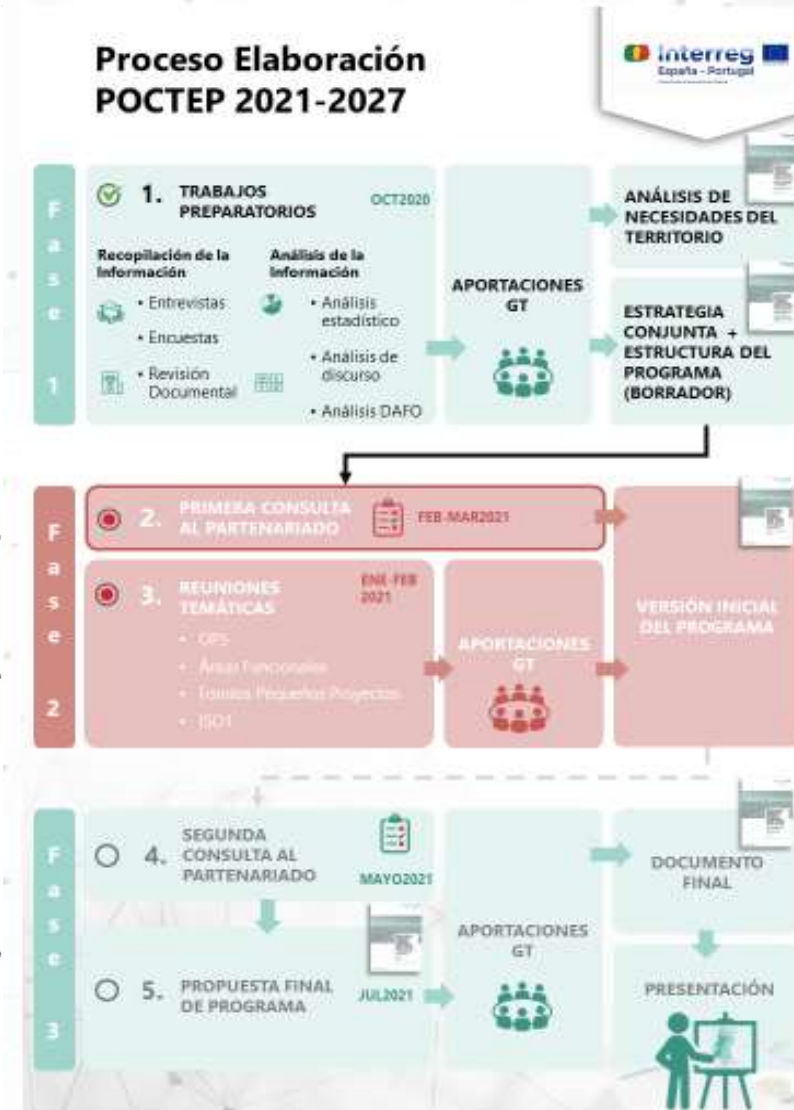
Proceso Elaboración POCTEP 2021-2027

Interreg España - Portugal

Fase 1

1. TRABAJOS PREPARATORIOS OCT2020

Recopilación de la Información
• Entrevistas
• Encuestas
• Revisión Documental

Análisis de la Información
• Análisis estadístico
• Análisis de discurso
• Análisis DAFO

APORTACIONES GT

ANÁLISIS DE NECESIDADES DEL TERRITORIO

ESTRATEGIA CONJUNTA + ESTRUCTURA DEL PROGRAMA (BORRADOR)

Fase 2

2. PRIMERA CONSULTA AL PARTENARIADO FEB-MAR2021

3. REUNIONES TEMÁTICAS ENE-FEB 2021
• OPS
• Áreas Funcionales
• Fondos Pequeños Proyectos
• ISO1

APORTACIONES GT

VERSIÓN INICIAL DEL PROGRAMA

Fase 3

4. SEGUNDA CONSULTA AL PARTENARIADO MAYO2021

5. PROPUESTA FINAL DE PROGRAMA JUL2021

APORTACIONES GT

DOCUMENTO FINAL

PRESENTACIÓN